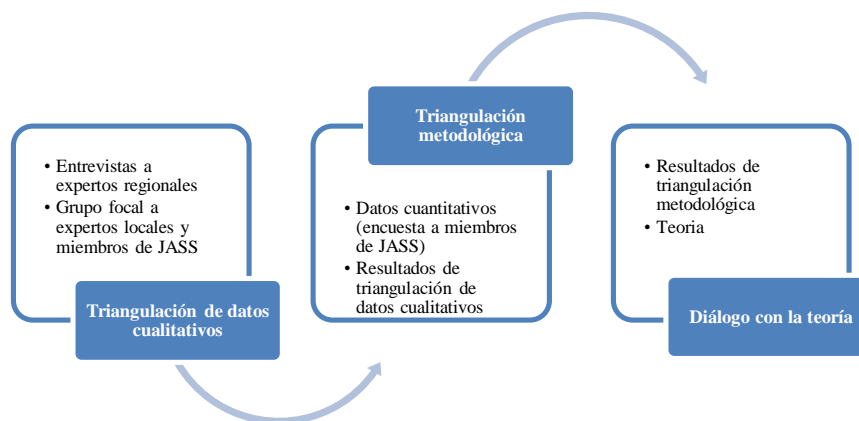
• Entrevistas a expertos regionales
• Grupo focal a expertos locales y miembros de JASS

Triangulación de datos cualitativos

Triangulación metodológica

• Datos cuantitativos (encuesta a miembros de JASS)
• Resultados de triangulación de datos cualitativos

• Resultados de triangulación metodológica
• Teoria

Diálogo con la teoría